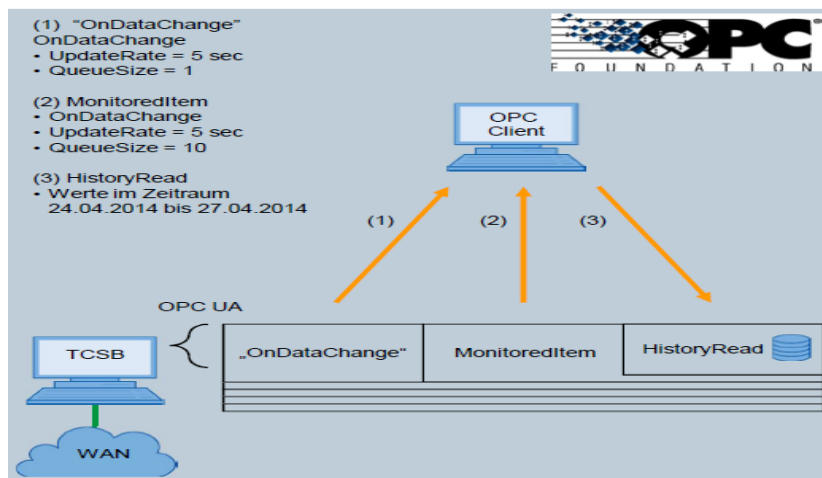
(1) "OnDataChange"
OnDataChange
• UpdateRate = 5 sec
• QueueSize = 1

(2) MonitoredItem
• OnDataChange
• UpdateRate = 5 sec
• QueueSize = 10

(3) HistoryRead
• Werte im Zeitraum
24.04.2014 bis 27.04.2014

OPC FOUNDATION

OPC Client

(1)

(2)

(3)

OPC UA

TCSB

„OnDataChange"

MonitoredItem

HistoryRead

WAN